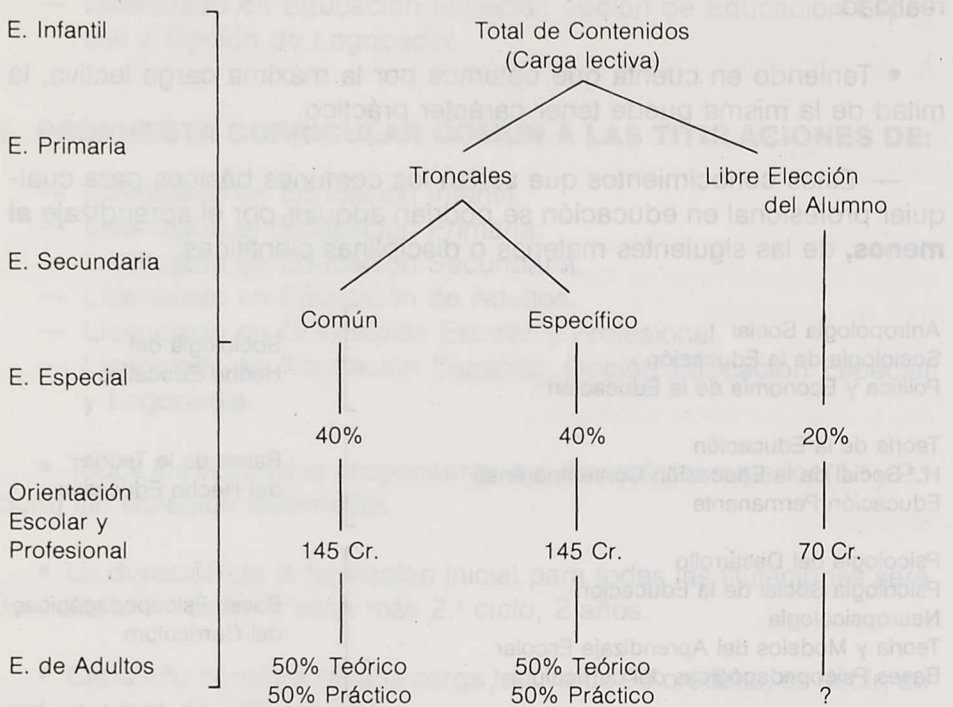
E. Infantil

E. Primaria

E. Secundaria

E. Especial

Orientación Escolar y Profesional

E. de Adultos

Total de Contenidos
(Carga lectiva)

Troncales

Libre Elección del Alumno

Común

Específico

40%

40%

20%

145 Cr.

145 Cr.

70 Cr.

50% Teórico
50% Práctico

50% Teórico
50% Práctico

?